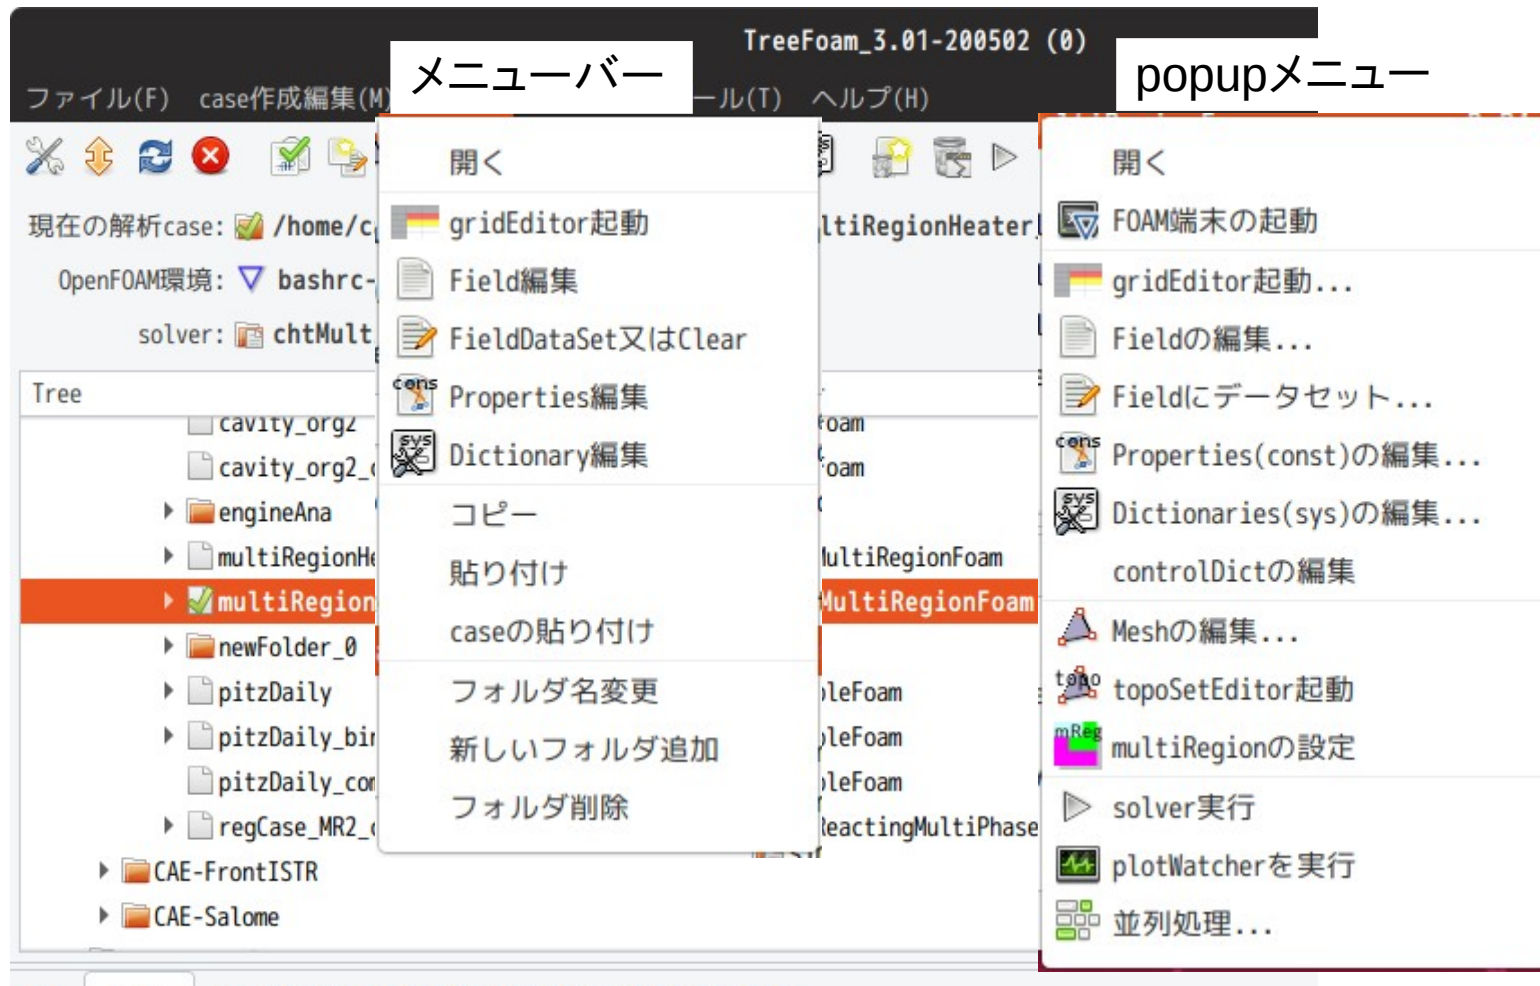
TreeFoam_3.01-200502 (0)

ファイル(F) case作成編集(M) メニューバー ール(T) ヘルプ(H)

popupメニュー

現在の解析case: /home/c ltiRegionHeater

OpenFOAM環境: bashrc-

solver: chtMult

Tree

cavity_org2
cavity_org2_
engineAna
multiRegionH
multiRegion
newFolder_0
pitzDaily
pitzDaily_bi
pitzDaily_co
regCase_MR2_
CAE-FrontISTR
CAE-Salome

oam
oam
ultiRegionFoam
ultiRegionFoam
leFoam
leFoam
leFoam
eactingMultiPhase

開く
gridEditor起動
Field編集
FieldDataSet又はClear
Properties編集
Dictionary編集
コピー
貼り付け
caseの貼り付け
フォルダ名変更
新しいフォルダ追加
フォルダ削除

開く
FOAM端末の起動
gridEditor起動...
Fieldの編集...
Fieldにデータセット...
Properties(const)の編集...
Dictionaries(sys)の編集...
controlDictの編集
Meshの編集...
topoSetEditor起動
multiRegionの設定
solver実行
plotWatcherを実行
並列処理...